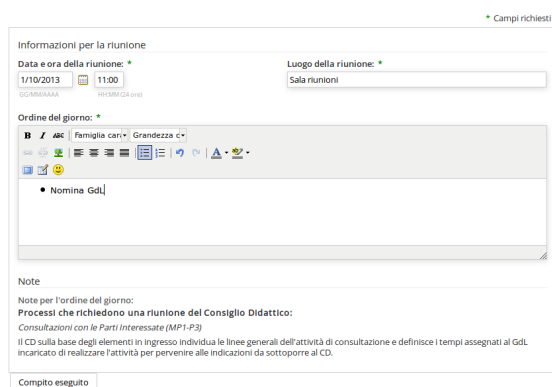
* Campi richiesti

Informazioni per la riunione

Data e ora della riunione: *

1/10/2013 11:00

GG/MM/AAAA HH:MM (24 ore)

Luogo della riunione: *

Sala riunioni

Ordine del giorno: *

B I ABC Famiglia cara Grandezza c

- Nomina GdL

Note

Note per l'ordine del giorno:

Processi che richiedono una riunione del Consiglio Didattico:

Consultazioni con le Parti Interessate (MP1-P3)

Il CD sulla base degli elementi in ingresso individua le linee generali dell'attività di consultazione e definisce i tempi assegnati al GdL incaricato di realizzare l'attività per pervenire alle indicazioni da sottoporre al CD.

Compito eseguito